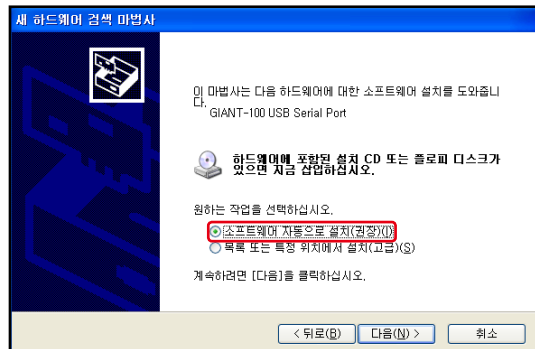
새 하드웨어 검색 마법사

이 마법사는 다음 하드웨어에 대한 소프트웨어 설치를 도와줍니다.

GIANT-100 USB Serial Port

하드웨어에 포함된 설치 CD 또는 플로피 디스크가 있으면 지금 삽입하십시오.

원하는 작업을 선택하십시오.

소프트웨어 자동으로 설치(권장)(I)
목록 또는 특정 위치에서 설치(고급)(S)

계속하려면 [다음]을 클릭하십시오.

< 뒤로(B) 다음(N) > 취소